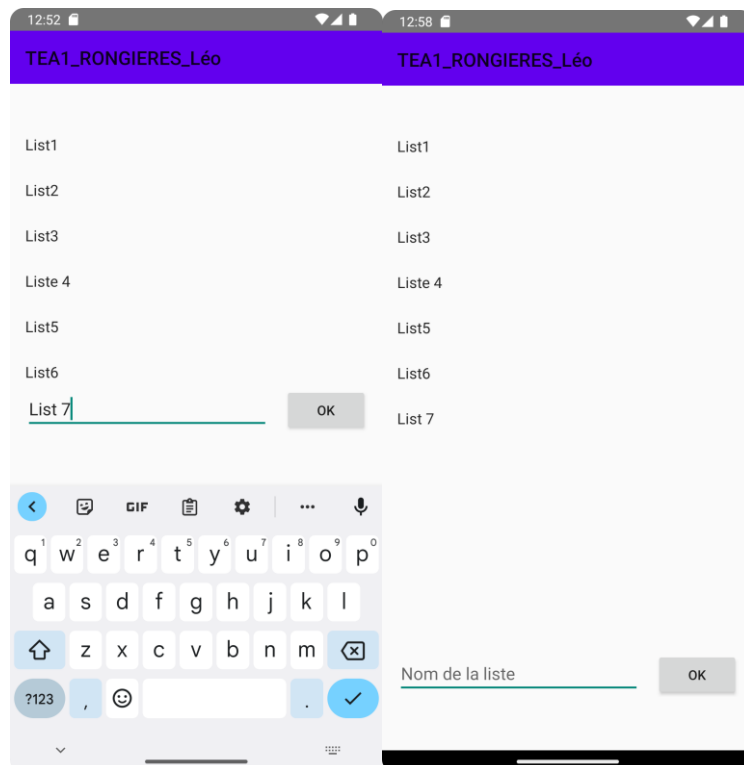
12:52

TEA1_RONGIERES_Léo

List1

List2

List3

Liste 4

List5

List6

List 7

OK

GIF

...

q 1 w 2 e 3 r 4 t 5 y 6 u 7 i 8 o 9 p 0

a s d f g h j k l

z x c v b n m

?123 , .

12:58

TEA1_RONGIERES_Léo

List1

List2

List3

Liste 4

List5

List6

List 7

Nom de la liste

OK